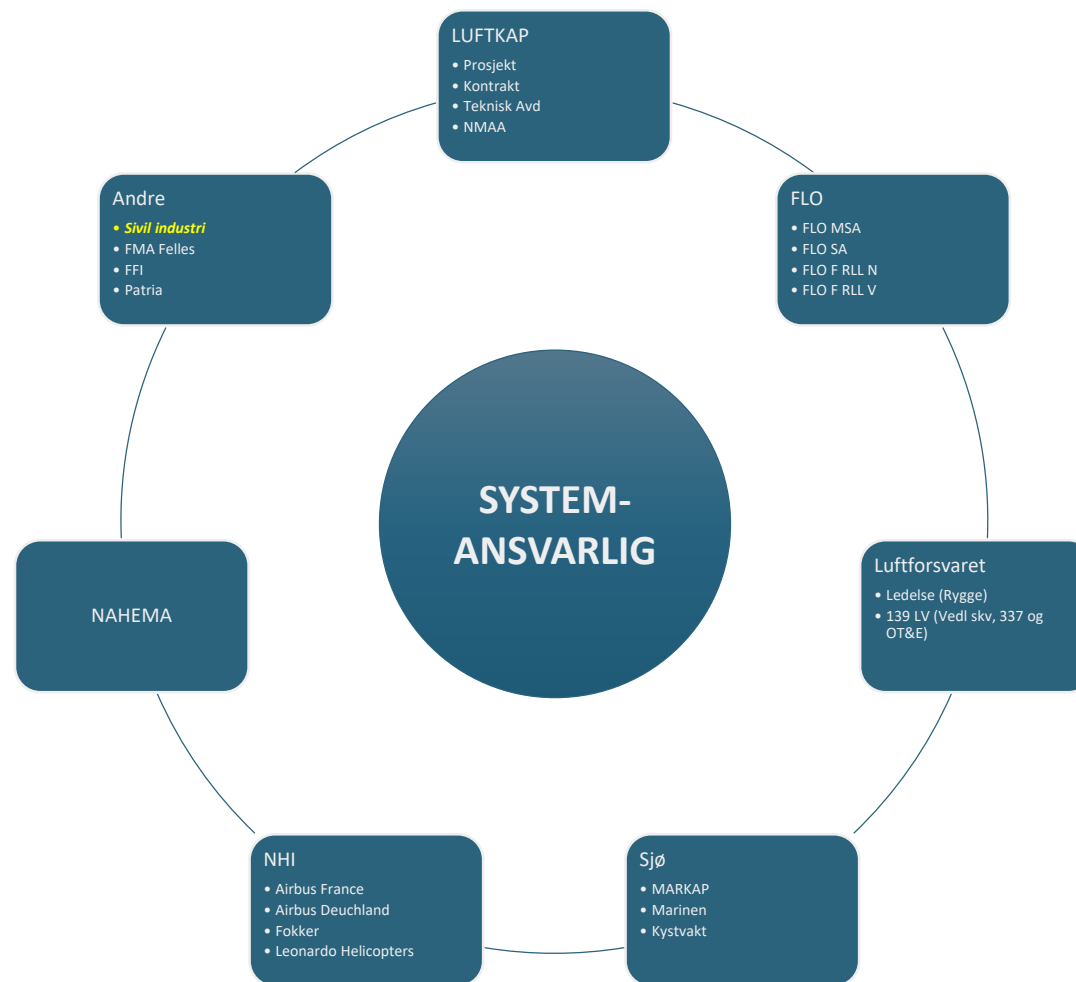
LUFTKAP
• Prosjekt
• Kontrakt
• Teknisk Avd
• NMAA

Andre
• *Sivil industri*
• FMA Felles
• FFI
• Patria

FLO
• FLO MSA
• FLO SA
• FLO F RLL N
• FLO F RLL V

SYSTEM-ANSVARLIG

NAHEMA

Luftforsvaret
• Ledelse (Rygge)
• 139 LV (Vedl skv, 337 og OT&E)

NHI
• Airbus France
• Airbus Deuchland
• Fokker
• Leonardo Helicopters

Sjø
• MARKAP
• Marinen
• Kystvakt